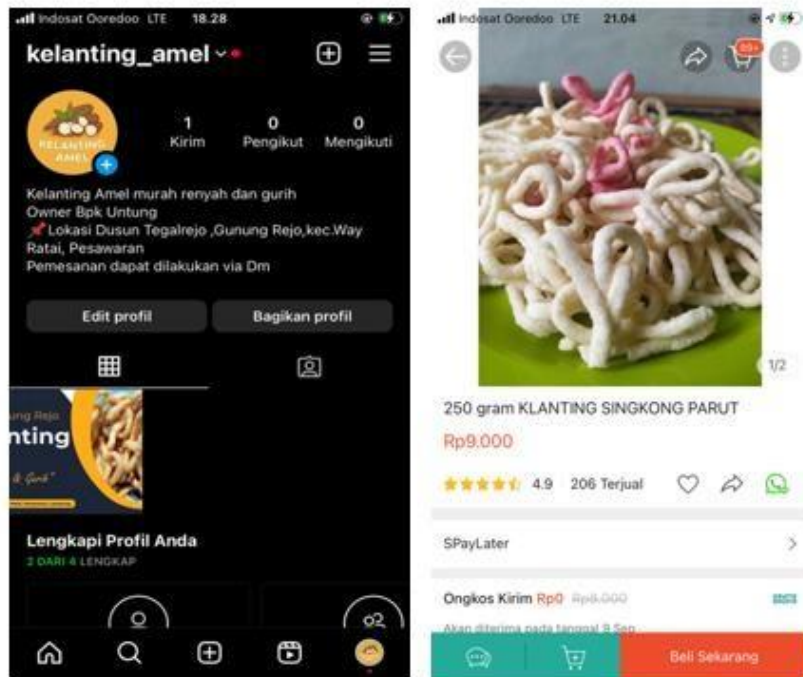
Indosat Ooredoo LTE 18.28

kelanting_amel

KELANTING AMEL

1
Kirim

0
Pengikut

0
Mengikuti

Kelanting Amel murah renyah dan gurih
Owner Bpk Untung
📌Lokasi Dusun Tegalrejo ,Gunung Rejo,kec.Way Ratai, Pesawaran
Pemesanan dapat dilakukan via Dm

Edit profil

Bagikan profil

ung Rejo
nting

Lengkapi Profil Anda
2 DARI 4 LENGKAP

Indosat Ooredoo LTE 21.04

99+

1/2

250 gram KLANTING SINGKONG PARUT

Rp9.000

4.9 206 Terjual

SPayLater

Ongkos Kirim Rp0 Rp8.000

Akan diterima pada tanggal 9 Sep

Beli Sekarang